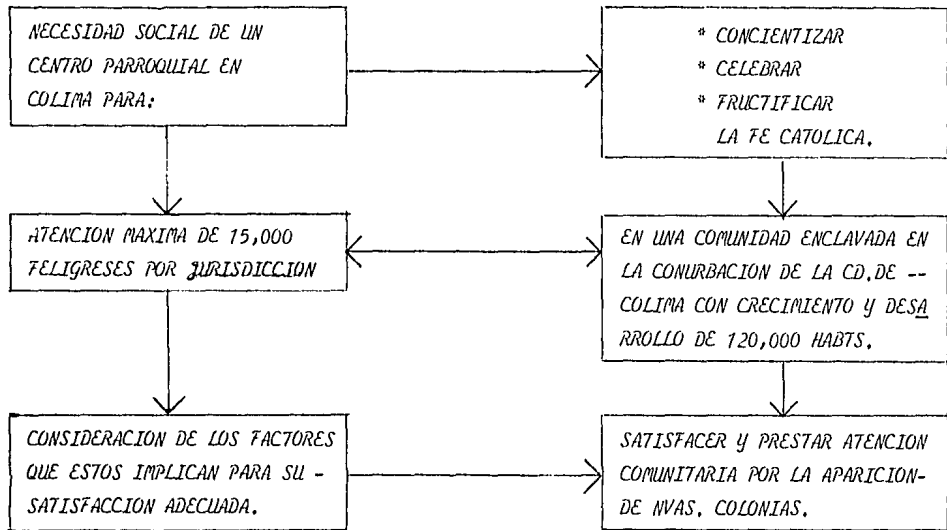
NECESIDAD SOCIAL DE UN CENTRO PARROQUIAL EN COLIMA PARA:

* CONCIENTIZAR
* CELEBRAR
* FRUCTIFICAR
LA FE CATOLICA.

ATENCION MAXIMA DE 15,000 FELIGRESES POR JURISDICCION

EN UNA COMUNIDAD ENCLAVADA EN LA CONURBACION DE LA CD.DE -- COLIMA CON CRECIMIENTO Y DESARROLLO DE 120,000 HABTS.

CONSIDERACION DE LOS FACTORES QUE ESTOS IMPLICAN PARA SU - SATISFACCION ADECUADA.

SATISFACER Y PRESTAR ATENCION COMUNITARIA POR LA APARICION- DE NVAS. COLONIAS.